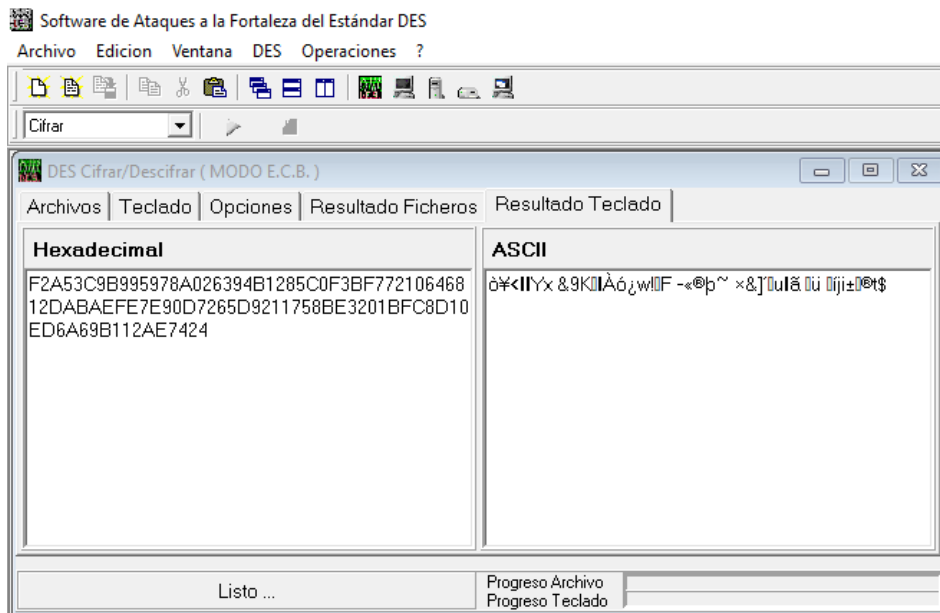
Software de Ataques a la Fortaleza del Estándar DES

Archivo Edicion Ventana DES Operaciones ?

Cifrar

DES Cifrar/Descifrar ( MODO E.C.B. )

Archivos | Teclado | Opciones | Resultado Ficheros | Resultado Teclado

| Hexadecimal | ASCII |
|---|---|
| F2A53C9B995978A026394B1285C0F3BF77210646812DABAEFE7E90D7265D9211758BE3201BFC8D10ED6A69B112AE7424 | ò¥<Ÿx &9KÀó¿w!F -«®p~ ×&]ulã ü íji±®t$ |

Listo ...

Progreso Archivo
Progreso Teclado